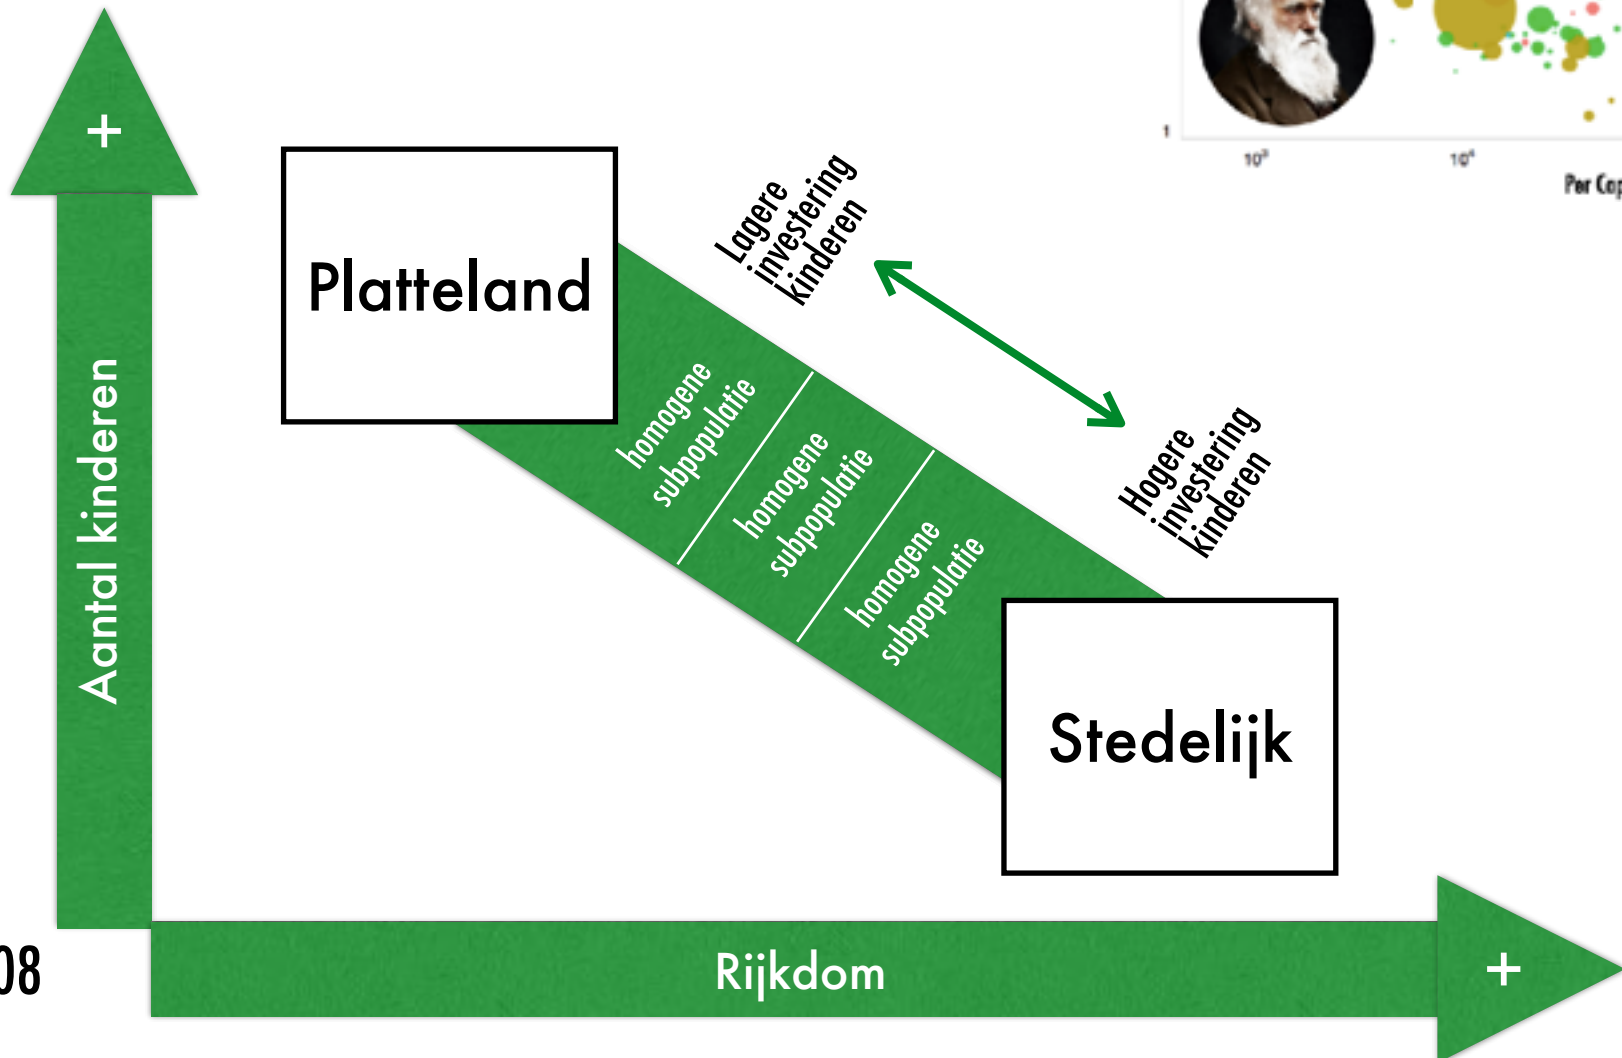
+

Aantal kinderen

Platteland

Lagere investering kinderen

homogene subpopulatie

homogene subpopulatie

homogene subpopulatie

Hogere investering kinderen

Stedelijk

08

Rijkdom

+

1

$10^3$

$10^4$

Per Cap